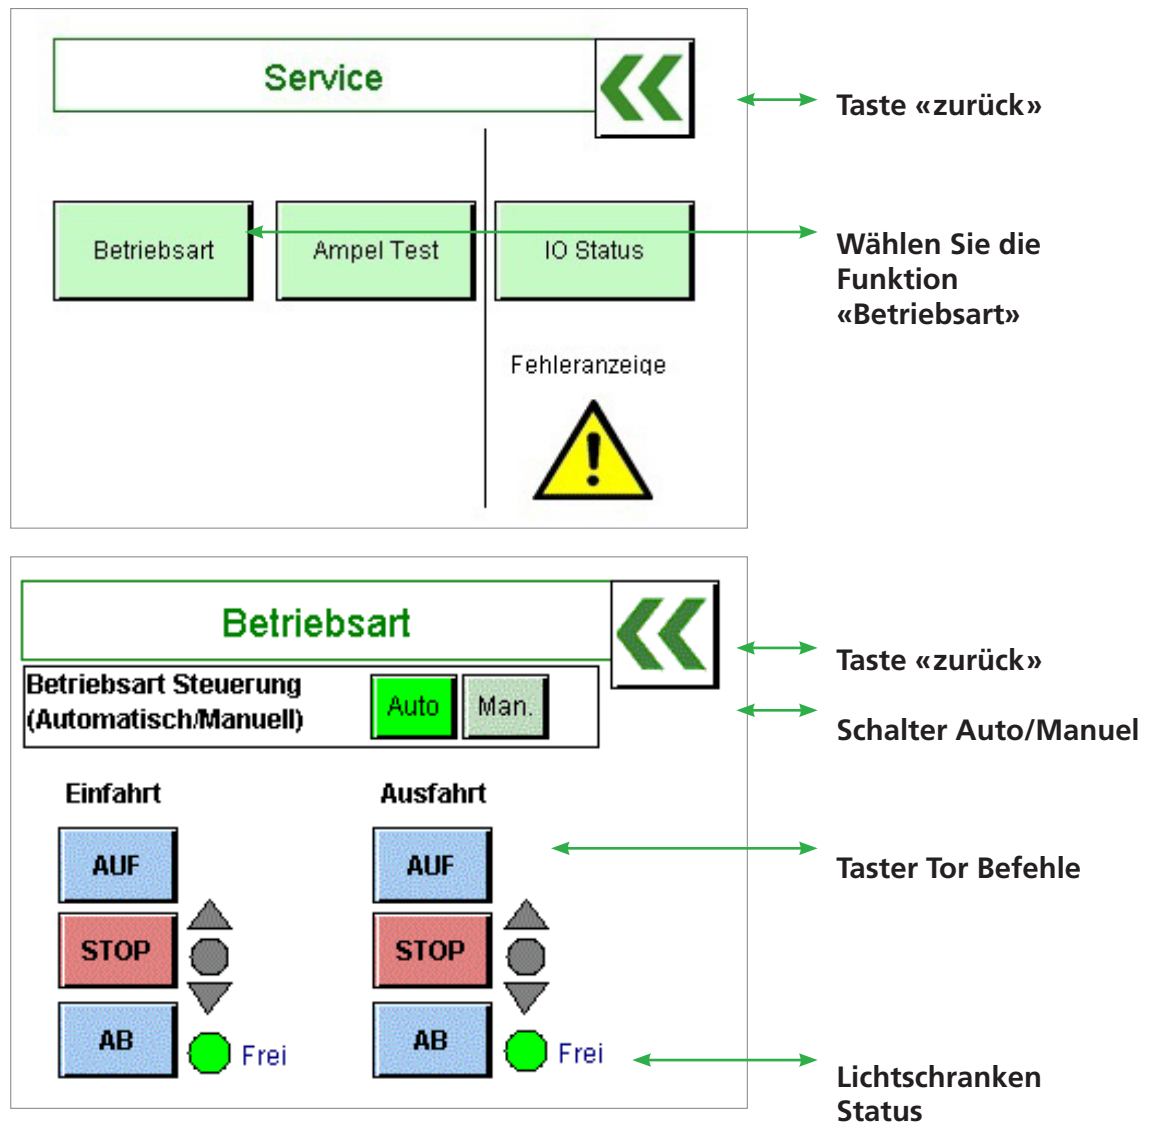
Service

Taste «zurück»

Betriebsart

Ampel Test

IO Status

Wählen Sie die Funktion «Betriebsart»

Fehleranzeige

Betriebsart

Taste «zurück»

Betriebsart Steuerung (Automatisch/Manuell)

Auto

Man.

Schalter Auto/Manuel

Einfahrt

Ausfahrt

AUF

AUF

Taster Tor Befehle

STOP

STOP

AB

Frei

AB

Frei

Lichtschranken Status